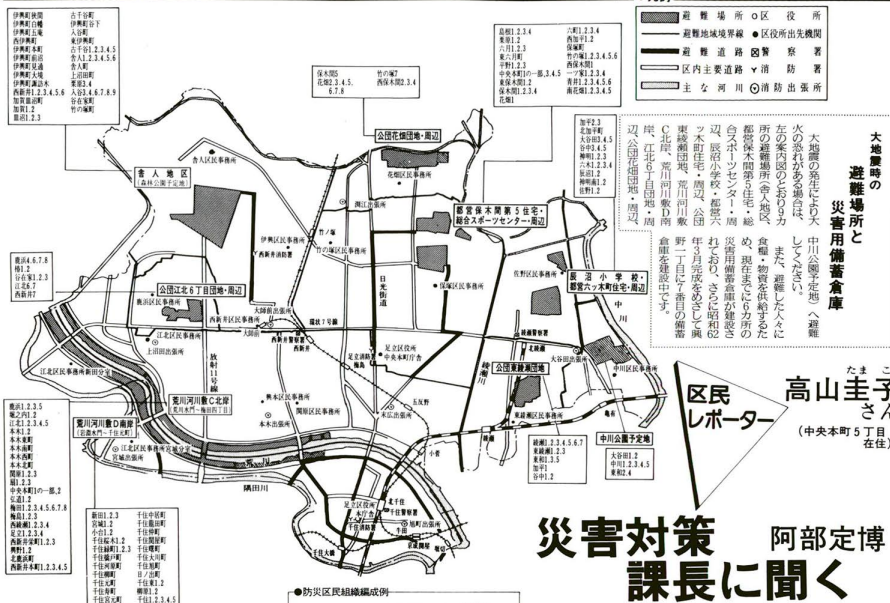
| | |
|---|---|
| 伊興町狭間 | 古千谷町 |
| 伊興町白幡 | 伊興町谷下 |
| 伊興町前沼 | 入谷町 |
| 西伊興町 | 東伊興町 |
| 伊興町本町 | 古千谷本町1.2.3.4.5 |
| 伊興町前沼 | 舎人町1.2.3.4.5.6 |
| 伊興町見通 | 舎人町 |
| 伊興町大境 | 入谷町 |
| 伊興町諏訪木 | 上沼田町 |
| 西新井1.2.3.4.5.6 | 入谷6.7.8.9 |
| 加賀新田町 | 竹の塚町 |
| 加賀1.2 | |
| 皿沼1.2.3 | |

| | |
|---|---|
| 保木間5 | 竹の塚7 |
| 花畑2.3.4.5.6.7.8 | 西保木間2.3.4 |

| | |
|---|---|
| 島根1.2.3.4 | 六町1.2.3.4 |
| 栗原1.2 | 西加平1.2 |
| 六月1.2.3 | 保塚町 |
| 東六月町 | 竹の塚1.2.3.4.5.6 |
| 平野1.2.3 | 西竹の塚 |
| 中央本町の一部.3.4.5 | 一ツ家1.2.3.4 |
| 東保木間1.2 | 青井1.2.3.4.5.6 |
| 保木間1.2.3.4 | 南花畑1.2.3.4.5 |
| 花畑1 | |

避難場所　◎区役所
避難地域境界線　●区役所出先機関
避難道路　☒警察署
区内主要道路　Y消防署
主な河川　⊙消防出張所

舎人地区（森林公園予定地）
舎人区民事務所
古千谷
公団花畑団地・周辺
花畑区民事務所
渕江出張所
伊興区民事務所
西新井出張所
竹ノ塚
都営保木間第5住宅・総合スポーツセンター・周辺
保塚区民事務所
佐野区民事務所
辰沼小学校・都営六ッ木町住宅・周辺
中川

| | |
|---|---|
| 加平2.3 | |
| 北加平町 | |
| 大谷田1.2.3.4.5 | |
| 谷中3.4.5 | |
| 神明1.2.3 | |
| 六木1.2.3.4 | |
| 六ツ木1.2.3.4 | |
| 辰沼1.2 | |
| 佐野1.2 | |

| | |
|---|---|
| 鹿浜4.6.7.8 | |
| 椿1.2 | |
| 谷在家1.2.3 | |
| 江北6.7 | |
| 西新井7 | |

公団江北6丁目団地・周辺
鹿浜区民事務所
日光街道
大師前出張所
環状7号線
西新井区民事務所
江北区民事務所
上沼田出張所
放射11号線
西新井警察署
梅島
西新井駅
足立消防署
足立区役所
中央本町庁舎
綾瀬
足立清掃工場
公団東綾瀬団地
大谷田出張所
東綾瀬区民事務所
亀有
中川公園予定地
江北区民事務所新田分室
興本区民事務所
本木出張所
関原区民事務所
五反野
小菅

| | |
|---|---|
| 鹿浜1.2.3.5 | |
| 堀之内1.2 | |
| 江北1.2.3.4.5 | |
| 本木1.2 | |
| 本木東町 | |
| 本木北町 | |
| 本木南町 | |
| 本木西町 | |
| 本木町 | |
| 関原1.2.3 | |
| 扇1.2 | |
| 中央本町の一部.2 | |
| 弘道1.2 | |
| 梅田1.2.3.4.5.6.7.8 | |
| 梅島1.2.3 | |
| 西綾瀬1.2.3.4 | |
| 足立1.2.3.4 | |
| 西新井栄町1.2.3 | |
| 興野1.2 | |
| 北鹿浜町 | |
| 西新井本町1.2.3.4.5 | |

荒川河川敷C北岸
荒川河川敷D南岸
江北区民事務所新田分室
隅田川
足立区役所本庁舎
千住警察署
千住消防署
千住
旭町出張所
千住大橋
北千住

| | |
|---|---|
| 新田1.2.3 | 千住中居町 |
| 宮城1.2 | 千住宮元町 |
| 小台1.2 | 千住仲町 |
| 千住桜木1.2 | 千住河原町 |
| 千住緑町1.2.3 | 千住橋戸町 |
| 千住龍田町 | 千住元町 |
| 千住曙町 | 千住大川町 |
| 千住柳町 | 千住関屋町 |
| 千住寿町 | 日ノ出町 |
| 千住仲町 | 千住旭町1.2 |
| 千住東町 | 千住1.2 |
| 千住宮元町 | 柳原1.2 |
| 千住末広 | 千住1.2.3.4.5 |

| | |
|---|---|
| 綾瀬1.2.3.4.5.6.7 | |
| 東綾瀬1.2.3 | |
| 東和1.3.5 | |
| 加平1 | |
| 谷中1.2 | |

| | |
|---|---|
| 大谷田1.2 | |
| 中川1.2.3.4.5 | |
| 東和2.4 | |

大地震時の避難場所と災害用備蓄倉庫

大地震の発生により大火の恐れがある場合は、左の案内図のとおり9カ所の避難場所（舎人地区、中川公園予定地）へ避難してください。

また、避難した人々に食糧・物資を供給するため、都営保木間第5住宅・総合スポーツセンター・周辺、辰沼小学校・都営六ッ木町住宅・周辺などに災害用備蓄倉庫が建設されており、さらに昭和62年3月完成をめざして東綾瀬団地、荒川河川敷C北岸、荒川河川敷D南岸、江北6丁目団地・周辺、公団花畑団地・周辺、中川公園予定地の備蓄倉庫を建設中です。

区民レポーター
たま こ
高山圭子さん
（中央本町5丁目在住）

災害対策課長に聞く
阿部定博

●防災区民組織編成例